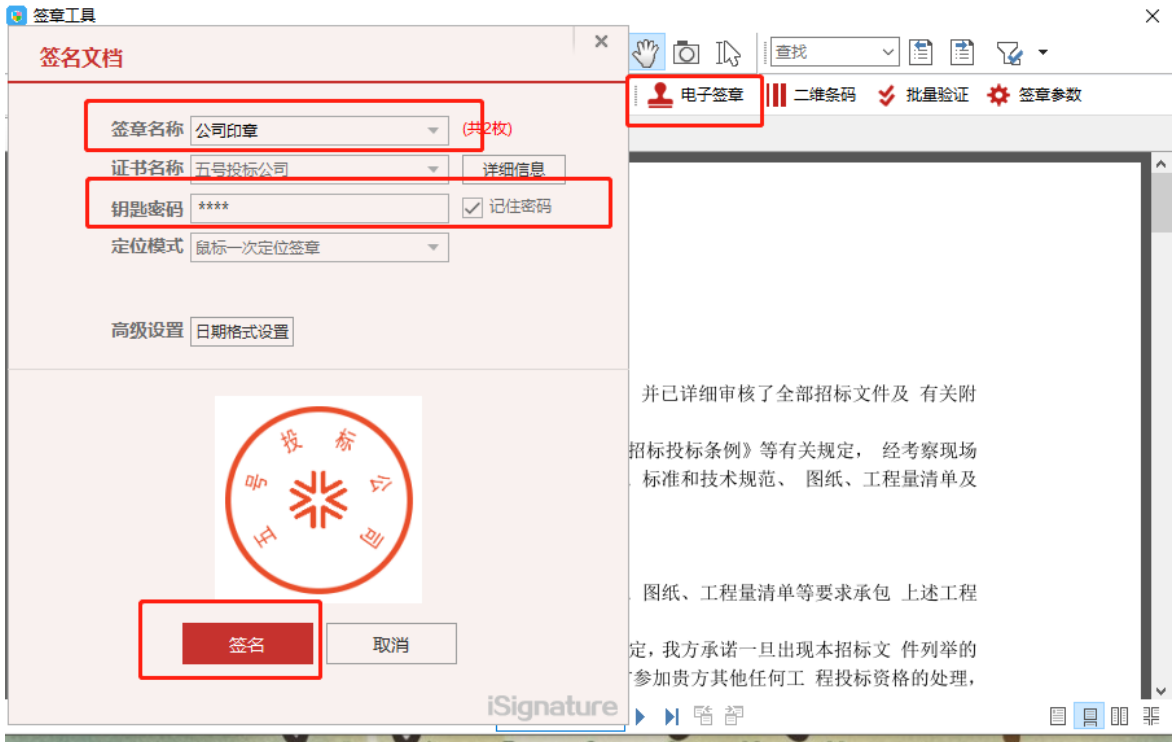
签章工具

签名文档

签章名称 公司印章 (共2枚)

证书名称 五号投标公司 详细信息

钥匙密码 **** 记住密码

定位模式 鼠标一次定位签章

高级设置 日期格式设置

五号投标公司

签名 取消

iSignature

查找

电子签章 二维条码 批量验证 签章参数

并已详细审核了全部招标文件及 有关附

招标投标条例》等有关规定， 经考察现场

标准和技术规范、 图纸、工程量清单及

图纸、工程量清单等要求承包 上述工程

定，我方承诺一旦出现本招标文 件列举的

参加贵方其他任何工 程投标资格的处理，